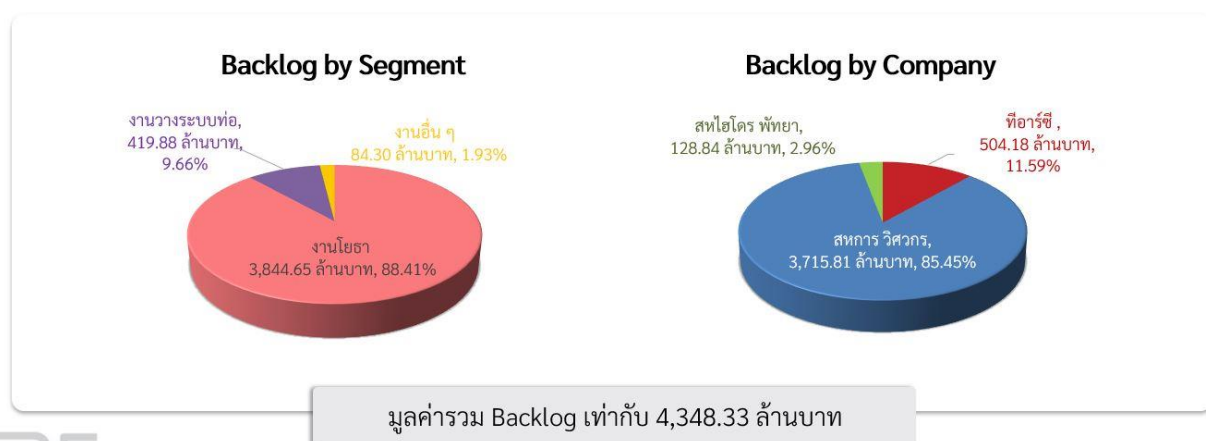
Backlog by Segment

งานวางระบบท่อ, 419.88 ล้านบาท, 9.66%

งานอื่น ๆ 84.30 ล้านบาท, 1.93%

งานโยธา 3,844.65 ล้านบาท, 88.41%

Backlog by Company

สหไฮโดร พัทยา, 128.84 ล้านบาท, 2.96%

ทีอาร์ซี , 504.18 ล้านบาท, 11.59%

สหการ วิศวกร, 3,715.81 ล้านบาท, 85.45%

มูลค่ารวม Backlog เท่ากับ 4,348.33 ล้านบาท